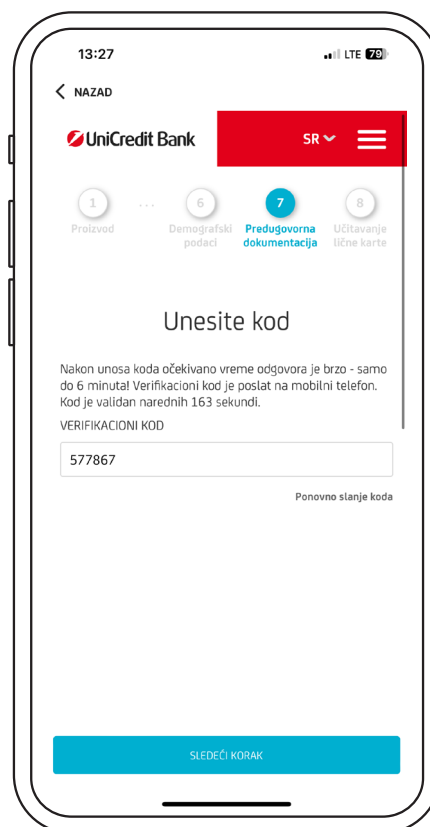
13:27

LTE 79

NAZAD

UniCredit Bank

SR

1 Proizvod

...

6 Demografski podaci

7 Predugovorna dokumentacija

8 Učitavanje lične karte

Unesite kod

Nakon unosa koda očekivano vreme odgovora je brzo - samo do 6 minuta! Verifikacioni kod je poslat na mobilni telefon. Kod je validan narednih 163 sekundi.

VERIFIKACIONI KOD

577867

Ponovno slanje koda

SLEDEĆI KORAK